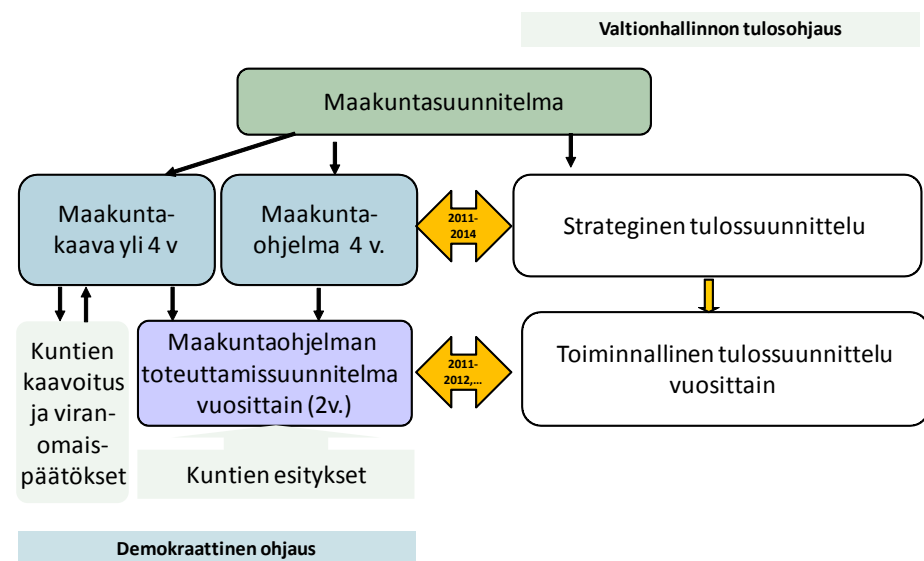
Valtionhallinnon tulosohjaus

Maakuntasuunnitelma

Maakunta-kaava yli 4 v

Maakunta-ohjelma 4 v.

2011-2014

Strateginen tulossuunnittelu

Kuntien kaavoitus ja viranomais-päätökset

Maakuntaohjelman toteuttamissuunnitelma vuosittain (2v.)

2011-2012,…

Toiminnallinen tulossuunnittelu vuosittain

Kuntien esitykset

Demokraattinen ohjaus